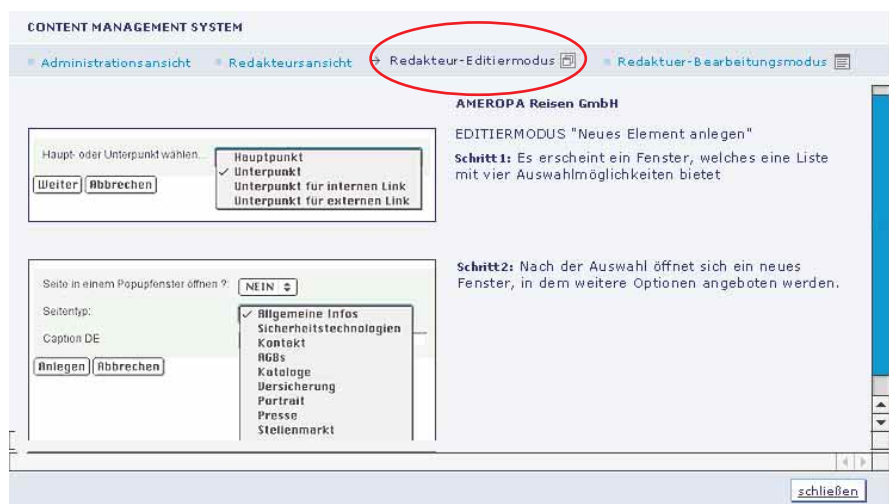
CONTENT MANAGEMENT SYSTEM

Administrationsansicht Redakteursansicht → Redakteur-Editiermodus Redaktuer-Bearbeitungsmodus

AMEROPA Reisen GmbH

EDITIERMODUS "Neues Element anlegen"

Schritt 1: Es erscheint ein Fenster, welches eine Liste mit vier Auswahlmöglichkeiten bietet

Haupt- oder Unterpunkt wählen...
Hauptpunkt
✓ Unterpunkt
Unterpunkt für internen Link
Unterpunkt für externen Link
Weiter Abbrechen

Schritt 2: Nach der Auswahl öffnet sich ein neues Fenster, in dem weitere Optionen angeboten werden.

Seite in einem Popupfenster öffnen ? NEIN
Seitentyp:
Caption DE
✓ Allgemeine Infos
Sicherheitstechnologien
Kontakt
AGBs
Kataloge
Versicherung
Portrait
Presse
Stellenmarkt
Anlegen Abbrechen

schließen